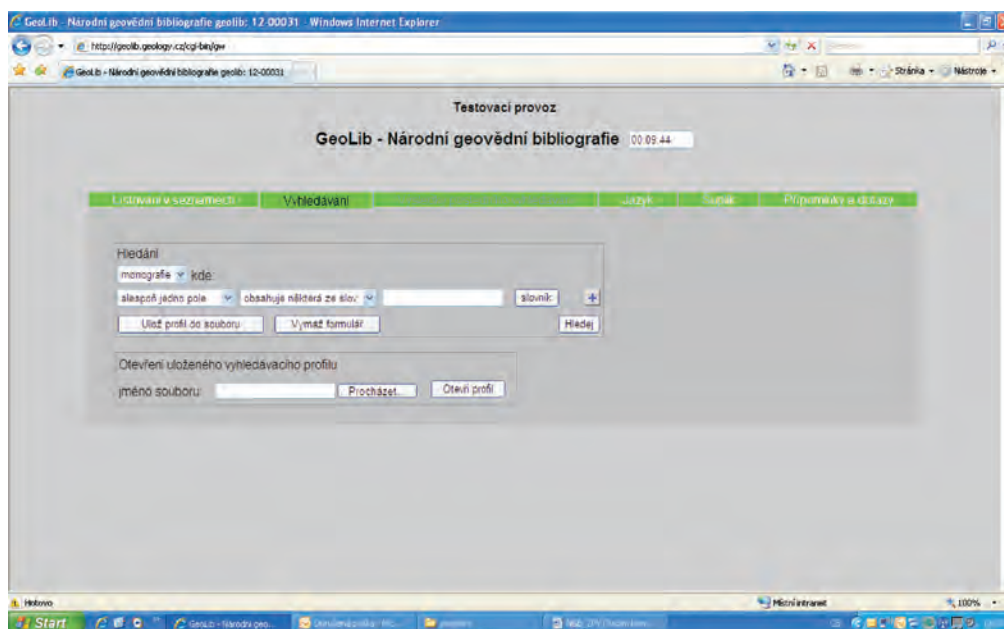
GeoLib - Národní geovědní bibliografie geolib: 12-00031 - Windows Internet Explorer

http://geolib.geology.cz/cgi-bin/gw

GeoLib - Národní geovědní bibliografie geolib: 12-00031

Stránka ▾ Nástroje ▾

Testovací provoz

GeoLib - Národní geovědní bibliografie 00:09:44

Listování v seznamech | Vyhledávání | Jazyk | Košík | Připomínky a dotazy

Hledání

monografie kde:

alespoň jedno pole | obsahuje některá ze slov | slovník | +

Ulož profil do souboru | Vymaž formulář | Hledej

Otevření uloženého vyhledávacího profilu

jméno souboru: | Procházet... | Otevři profil

Hotovo

Místní intranet

100%

Start

GeoLib - Národní geo...

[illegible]

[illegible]

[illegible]